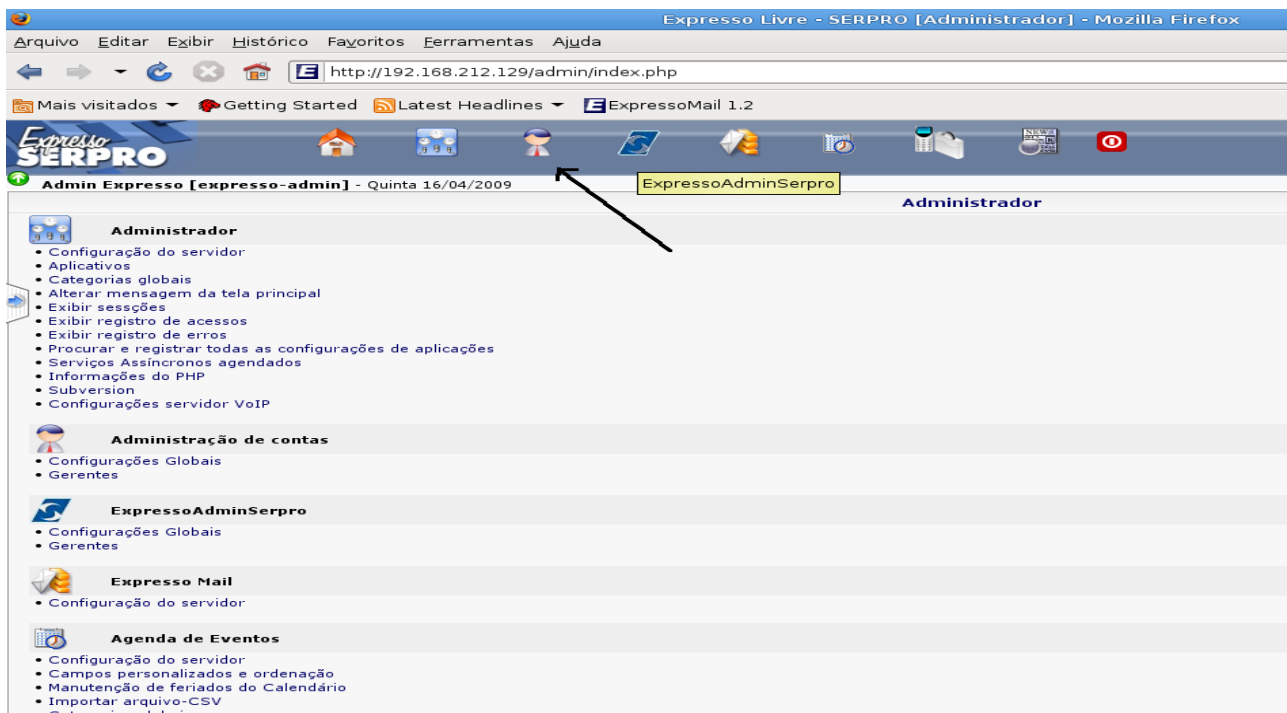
Expresso Livre - SERPRO [Administrador] - Mozilla Firefox

Arquivo Editar Exibir Histórico Favoritos Ferramentas Ajuda

http://192.168.212.129/admin/index.php

Mais visitados Getting Started Latest Headlines ExpressoMail 1.2

Expresso SERPRO

ExpressoAdminSerpro

Admin Expresso [expresso-admin] - Quinta 16/04/2009

Administrador

Administrador
• Configuração do servidor
• Aplicativos
• Categorias globais
• Alterar mensagem da tela principal
• Exibir sessções
• Exibir registro de acessos
• Exibir registro de erros
• Procurar e registrar todas as configurações de aplicações
• Serviços Assíncronos agendados
• Informações do PHP
• Subversion
• Configurações servidor VoIP

Administração de contas
• Configurações Globais
• Gerentes

ExpressoAdminSerpro
• Configurações Globais
• Gerentes

Expresso Mail
• Configuração do servidor

Agenda de Eventos
• Configuração do servidor
• Campos personalizados e ordenação
• Manutenção de feriados do Calendário
• Importar arquivo-CSV
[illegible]